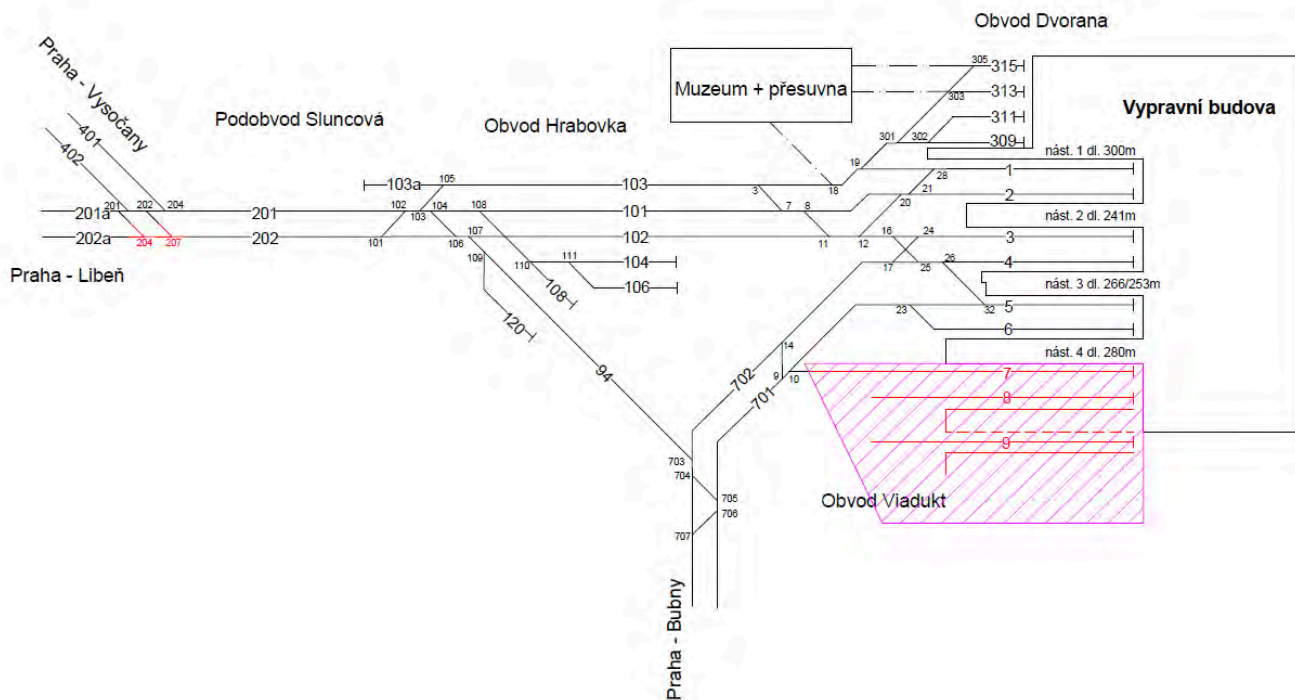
Obvod Dvorana

Muzeum + přesuvna

305
315
303
313
311
301 302
309

Vypravní budova

Praha - Vysočany

401
402

Podobvod Sluncová

Obvod Hrabovka

19
nást. 1 dl. 300m
1
105
103a
103
3
18
28
21
2
201 202 204
201a
201
102
103
104
108
101
7 8
20
nást. 2 dl. 241m
202a
204 207
202
101
106
107
102
11
12
16
24
3
109
110
111
104
17
25
26
4
Praha - Libeň

108
106
nást. 3 dl. 266/253m
23
32
5
120
6
94
14
nást. 4 dl. 280m
702
9
10
7
701
8
9
703
704
705
706
Obvod Viadukt
707
Praha - Bubny